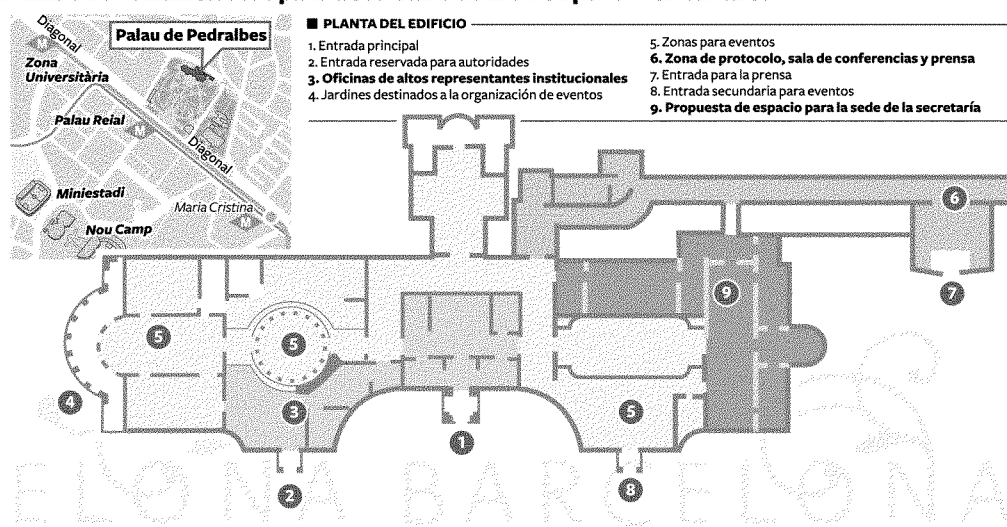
Diagonal
Palau de Pedralbes
Zona Universitària
Palau Reial
Diagonal
Miniestadi
Maria Cristina
Nou Camp

PLANTA DEL EDIFICIO

1. Entrada principal
2. Entrada reservada para autoridades
3. Oficinas de altos representantes institucionales
4. Jardines destinados a la organización de eventos
5. Zonas para eventos
6. Zona de protocolo, sala de conferencias y prensa
7. Entrada para la prensa
8. Entrada secundaria para eventos
9. Propuesta de espacio para la sede de la secretaría

6
7
9
5
5
5
4
3
1
5
2
8

ELONA BARCELONA